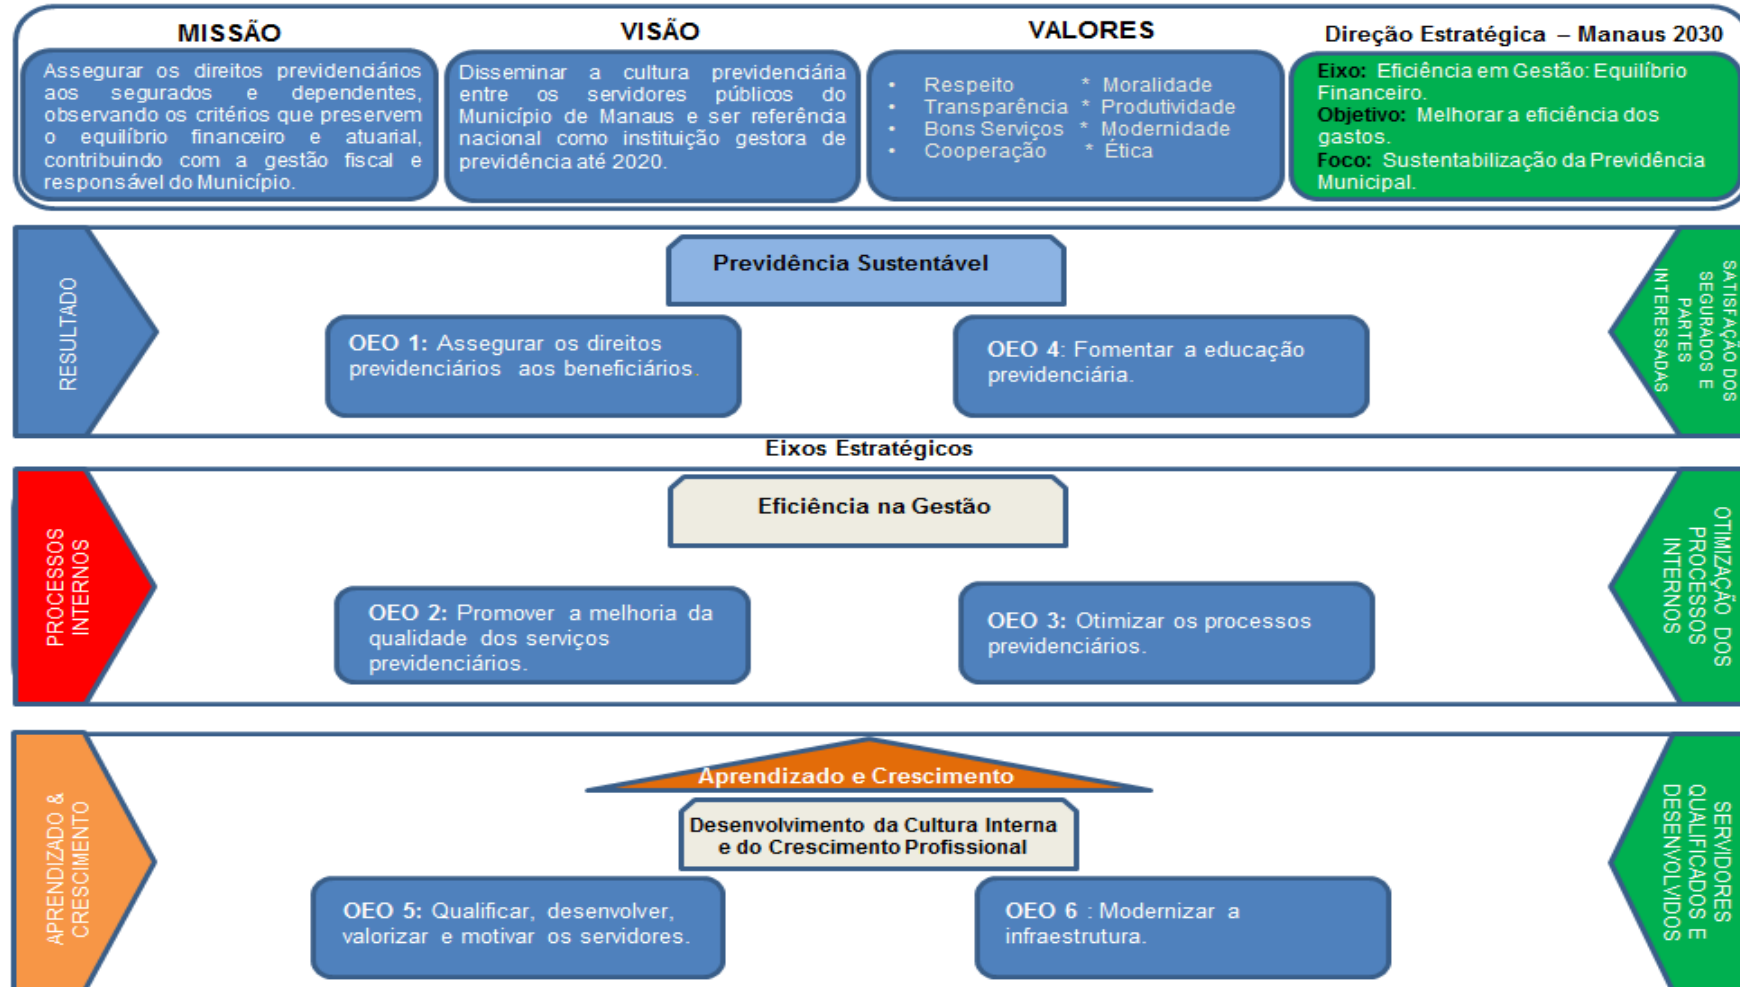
MISSÃO

Assegurar os direitos previdenciários aos segurados e dependentes, observando os critérios que preservem o equilíbrio financeiro e atuarial, contribuindo com a gestão fiscal e responsável do Município.

VISÃO

Disseminar a cultura previdenciária entre os servidores públicos do Município de Manaus e ser referência nacional como instituição gestora de previdência até 2020.

VALORES

• Respeito * Moralidade
• Transparência * Produtividade
• Bons Serviços * Modernidade
• Cooperação * Ética

Direção Estratégica – Manaus 2030

Eixo: Eficiência em Gestão: Equilíbrio Financeiro.
Objetivo: Melhorar a eficiência dos gastos.
Foco: Sustentabilização da Previdência Municipal.

RESULTADO

Previdência Sustentável

OEO 1: Assegurar os direitos previdenciários aos beneficiários.

OEO 4: Fomentar a educação previdenciária.

SATISFAÇÃO DOS SEGURADOS E PARTES INTERESSADAS

Eixos Estratégicos

PROCESSOS INTERNOS

Eficiência na Gestão

OEO 2: Promover a melhoria da qualidade dos serviços previdenciários.

OEO 3: Otimizar os processos previdenciários.

OTIMIZAÇÃO DOS PROCESSOS INTERNOS

APRENDIZADO & CRESCIMENTO

Aprendizado e Crescimento

Desenvolvimento da Cultura Interna e do Crescimento Profissional

OEO 5: Qualificar, desenvolver, valorizar e motivar os servidores.

OEO 6 : Modernizar a infraestrutura.

SERVIDORES QUALIFICADOS E DESENVOLVIDOS